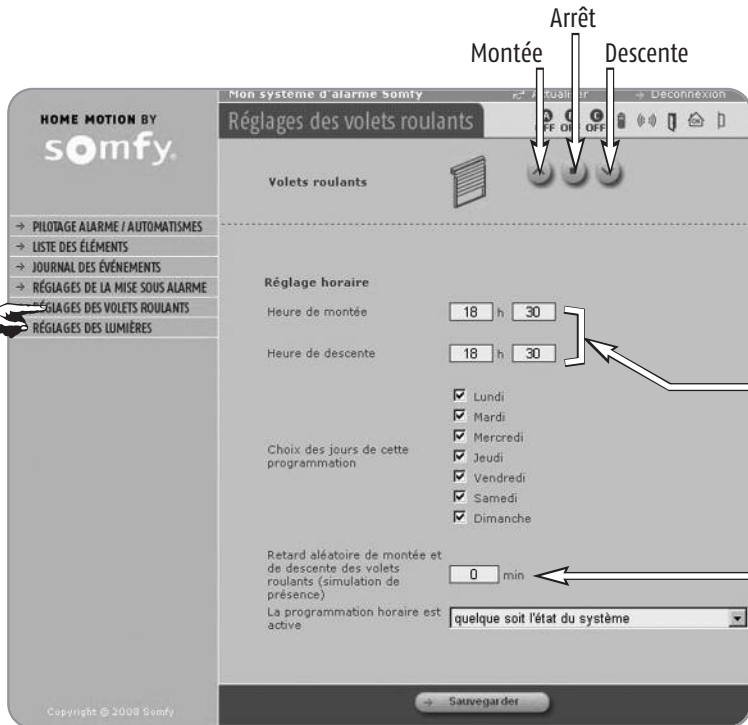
Arrêt
Montée
Descente

HOME MOTION BY
somfy.

Mon système d'alarme Somfy
Actualiser
Déconnexion

Réglages des volets roulants

OFF OFF OFF

Volets roulants

→ PILOTAGE ALARME / AUTOMATISMES
→ LISTE DES ÉLÉMENTS
→ JOURNAL DES ÉVÉNEMENTS
→ RÉGLAGES DE LA MISE SOUS ALARME
RÉGLAGES DES VOLETS ROULANTS
RÉGLAGES DES LUMIÈRES

Réglage horaire

Heure de montée 18 h 30

Heure de descente 18 h 30

Choix des jours de cette programmation

Lundi
Mardi
Mercredi
Jeudi
Vendredi
Samedi
Dimanche

Retard aléatoire de montée et de descente des volets roulants (simulation de présence) 0 min

La programmation horaire est active quelque soit l'état du système

Copyright © 2008 Somfy

Sauvegarder